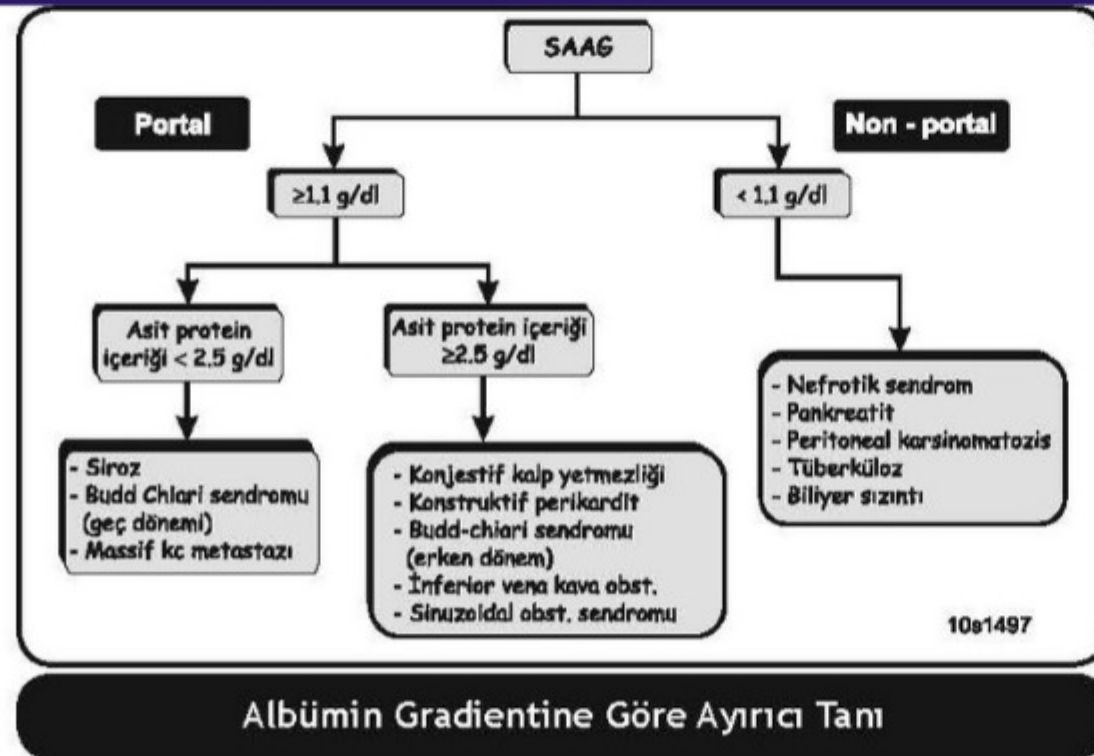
SAAG

Portal

Non - portal

≥1,1 g/dl

< 1,1 g/dl

Asit protein içeriği < 2,5 g/dl

Asit protein içeriği ≥2,5 g/dl

- Siroz
- Budd Chiari sendromu (geç dönemi)
- Massif kc metastazı

- Konjestif kalp yetmezliği
- Konstruktif perikardit
- Budd-chiari sendromu (erken dönem)
- İnferior vena kava obst.
- Sinuzoidal obst. sendromu

- Nefrotik sendrom
- Pankreatit
- Peritoneal karsinomatozis
- Tüberküloz
- Biliyer sızıntı

10s1497

Albümin Gradientine Göre Ayırıcı Tanı